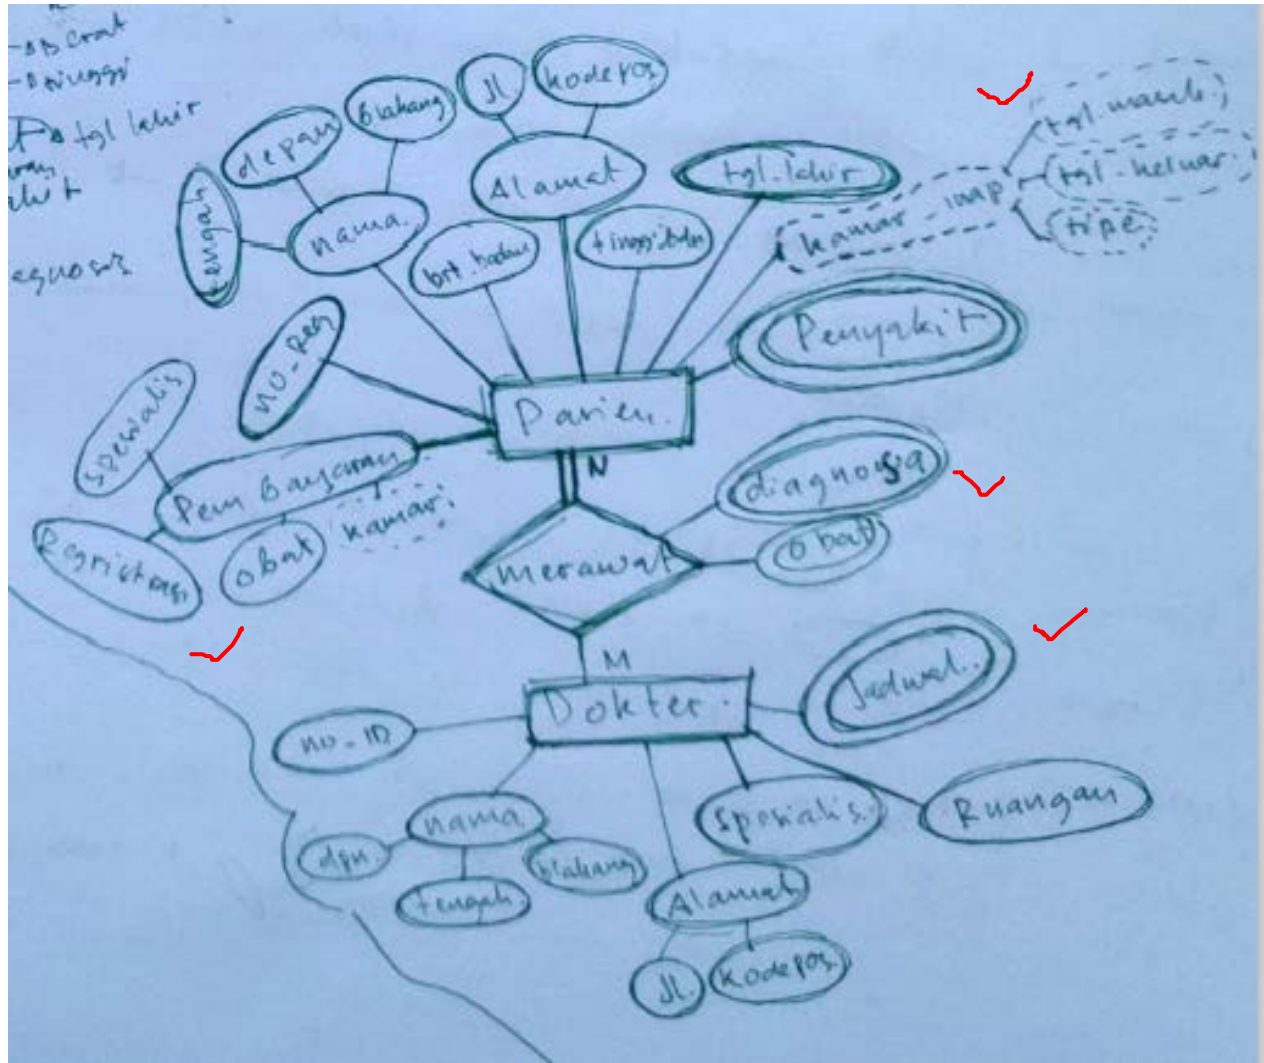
-BB Crat
-Btinggi
tgl lahir
lahir
regnosa

JL
kodepos
depan
blakang
Alamat
tengah
nama
tgl. lahir
brt. badan
tinggi bdn
tgl. masuk
tgl. keluar
kamar_inap
tipe
Penyakit
no_reg
Pasien
N
Spesialis
Pembayaran
diagnosa
Registrasi
obat
kamar
obat
Merawat
M
Jadwal
Dokter
no_ID
nama
Spesialis
Ruangan
dpn
blakang
tengah
Alamat
Jl.
kodepos